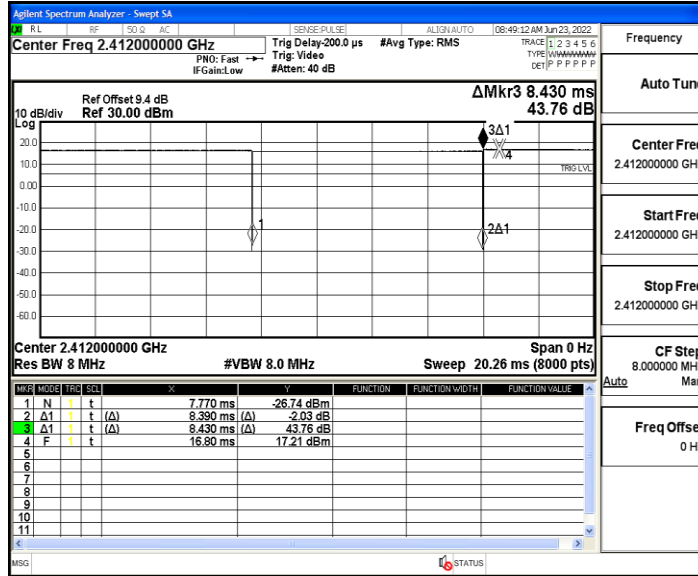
Agilent Spectrum Analyzer - Swept SA

RL RF 50 Ω AC SENSE:PULSE ALIGN AUTO 08:49:12 AM Jun 23, 2022

Center Freq 2.412000000 GHz

PNO: Fast
IFGain:Low

Trig Delay-200.0 µs
Trig: Video
#Atten: 40 dB

#Avg Type: RMS

TRACE 1 2 3 4 5 6
TYPE WWWWWW
DET P P P P P P

Frequency

Ref Offset 9.4 dB
10 dB/div Ref 30.00 dBm
Log

ΔMkr3 8.430 ms
43.76 dB

20.0
10.0
0.00
-10.0
-20.0
-30.0
-40.0
-50.0
-60.0

1
3Δ1
X4
2Δ1
TRIG LVL

Center 2.412000000 GHz
Res BW 8 MHz
#VBW 8.0 MHz
Span 0 Hz
Sweep 20.26 ms (8000 pts)

| MKR | MODE | TRC | SCL | X | | Y | FUNCTION | FUNCTION WIDTH | FUNCTION VALUE |
|---|---|---|---|---|---|---|---|---|---|
| 1 | N | 1 | t | | 7.770 ms | -26.74 dBm | | | |
| 2 | Δ1 | 1 | t | (Δ) | 8.390 ms | (Δ) -2.03 dB | | | |
| 3 | Δ1 | 1 | t | (Δ) | 8.430 ms | (Δ) 43.76 dB | | | |
| 4 | F | 1 | t | | 16.80 ms | 17.21 dBm | | | |
| 5 | | | | | | | | | |
| 6 | | | | | | | | | |
| 7 | | | | | | | | | |
| 8 | | | | | | | | | |
| 9 | | | | | | | | | |
| 10 | | | | | | | | | |
| 11 | | | | | | | | | |

Auto Tun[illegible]

Center Fre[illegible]
2.412000000 GH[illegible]

Start Fre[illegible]
2.412000000 GH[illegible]

Stop Fre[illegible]
2.412000000 GH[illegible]

CF Ste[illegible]
8.000000 MH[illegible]
Auto Ma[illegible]

Freq Offs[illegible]
0 H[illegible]

MSG
STATUS